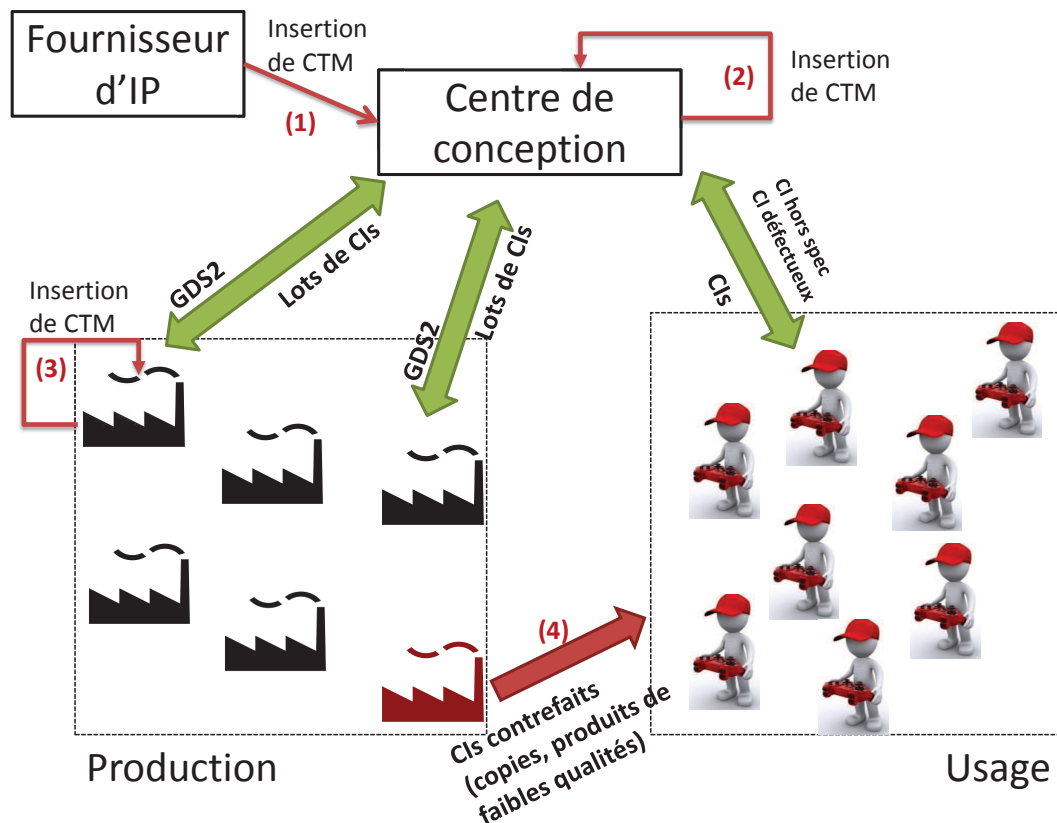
Fournisseur d'IP

Insertion de CTM

(1)

Centre de conception

(2)

Insertion de CTM

GDS2

Lots de CIs

GDS2

Lots de CIs

CIs

CI hors spec
CI défectueux

Insertion de CTM

(3)

(4)

CIs contrefaits (copies, produits de faibles qualités)

Production

Usage